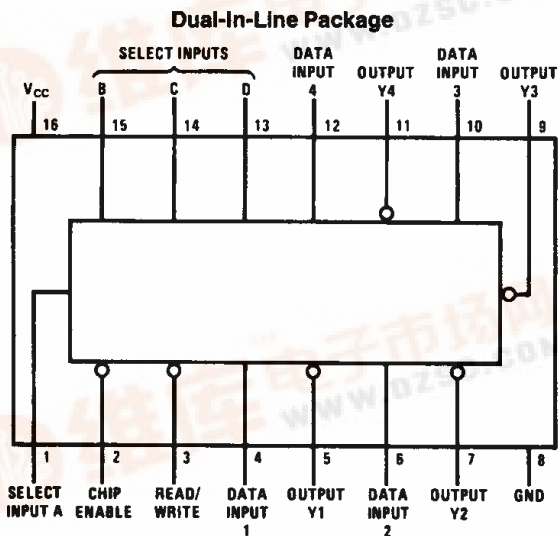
Dual-In-Line Package

SELECT INPUTS

$V_{CC}$ 16

B 15

C 14

D 13

DATA INPUT 4 12

OUTPUT Y4 11

DATA INPUT 3 10

OUTPUT Y3 9

1 SELECT INPUT A

2 CHIP ENABLE

3 READ/WRITE

4 DATA INPUT 1

5 OUTPUT Y1

6 DATA INPUT 2

7 OUTPUT Y2

8 GND

www.DZSC.com